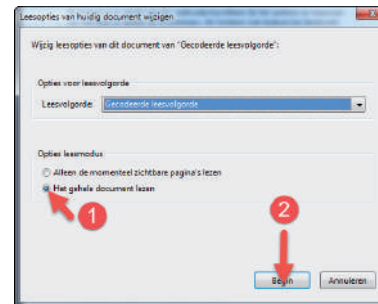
Leesopties van huidig document wijzigen

Wijzig leesopties van dit document van "Gecodeerde leesvolgorde":

Opties voor leesvolgorde

Leesvolgorde: Gecodeerde leesvolgorde

Opties leesmodus

Alleen de momenteel zichtbare pagina's lezen

Het gehele document lezen

1

2

Begin

Annuleren